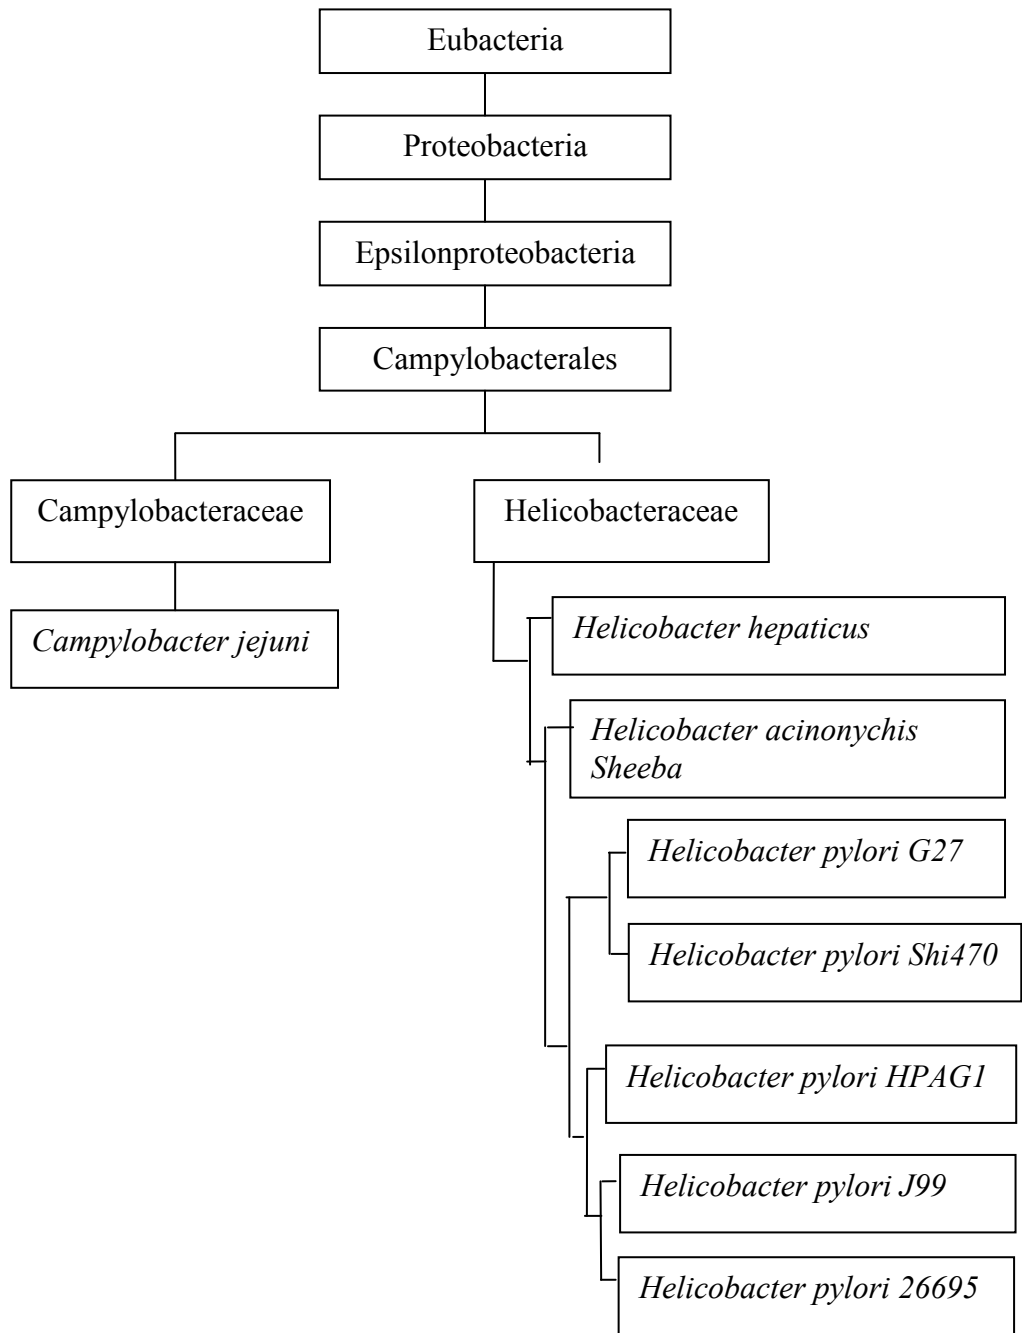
Eubacteria

Proteobacteria

Epsilonproteobacteria

Campylobacterales

Campylobacteraceae

Helicobacteraceae

Campylobacter jejuni

Helicobacter hepaticus

Helicobacter acinonychis Sheeba

Helicobacter pylori G27

Helicobacter pylori Shi470

Helicobacter pylori HPAG1

Helicobacter pylori J99

Helicobacter pylori 26695